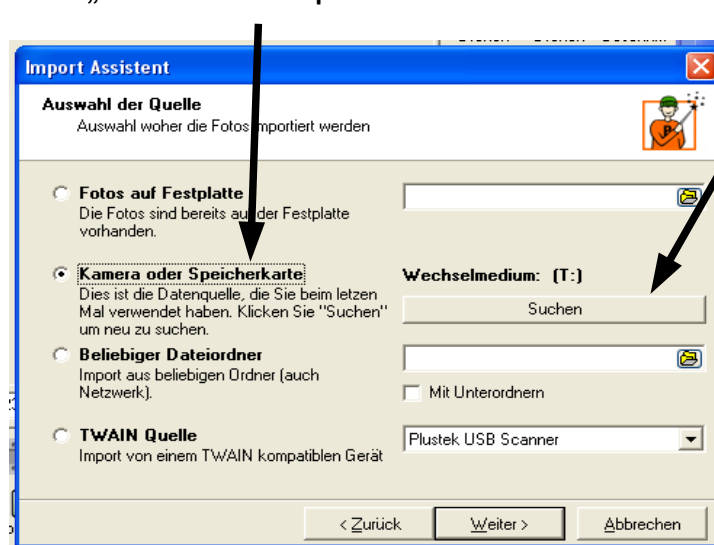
Import Assistent

Auswahl der Quelle
Auswahl woher die Fotos importiert werden

Fotos auf Festplatte
Die Fotos sind bereits auf der Festplatte vorhanden.

Kamera oder Speicherkarte
Dies ist die Datenquelle, die Sie beim letzen Mal verwendet haben. Klicken Sie "Suchen" um neu zu suchen.

Wechselmedium: (T:)

Suchen

Beliebiger Dateiordner
Import aus beliebigen Ordner (auch Netzwerk).

Mit Unterordnern

TWAIN Quelle
Import von einem TWAIN kompatiblen Gerät

Plustek USB Scanner

< Zurück

Weiter >

Abbrechen